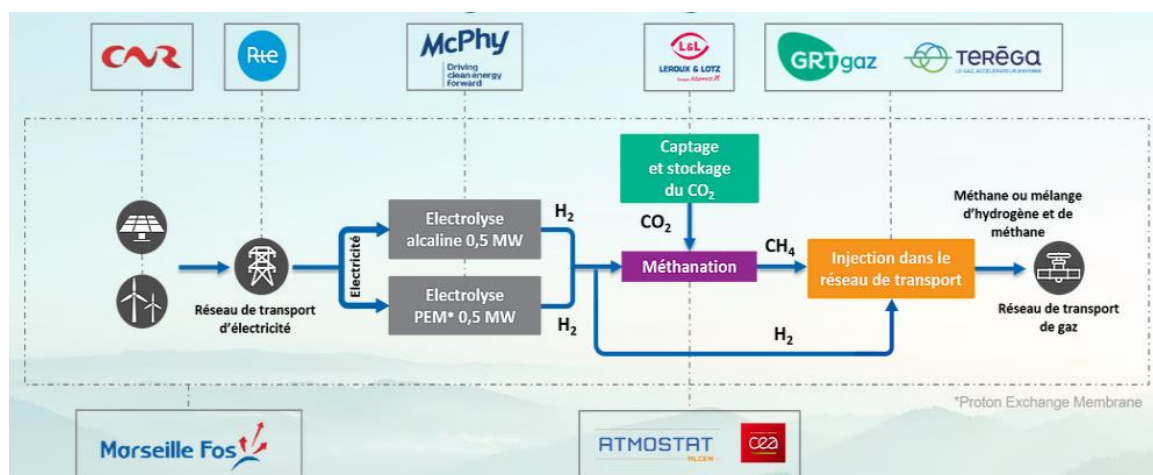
CNR

Rte

McPhy
Driving clean energy forward

L&L
LEROUX & LOTZ

GRTgaz

TERĒGA

Captage et stockage du $CO_2$

Electrolyse alcaline 0,5 MW

Electrolyse PEM* 0,5 MW

Electricité

Réseau de transport d'électricité

$H_2$

$H_2$

$CO_2$

Méthanation

$CH_4$

Injection dans le réseau de transport

$H_2$

Méthane ou mélange d'hydrogène et de méthane

Réseau de transport de gaz

*Proton Exchange Membrane

Marseille Fos

ATMOSTAT
ALCEN

cea